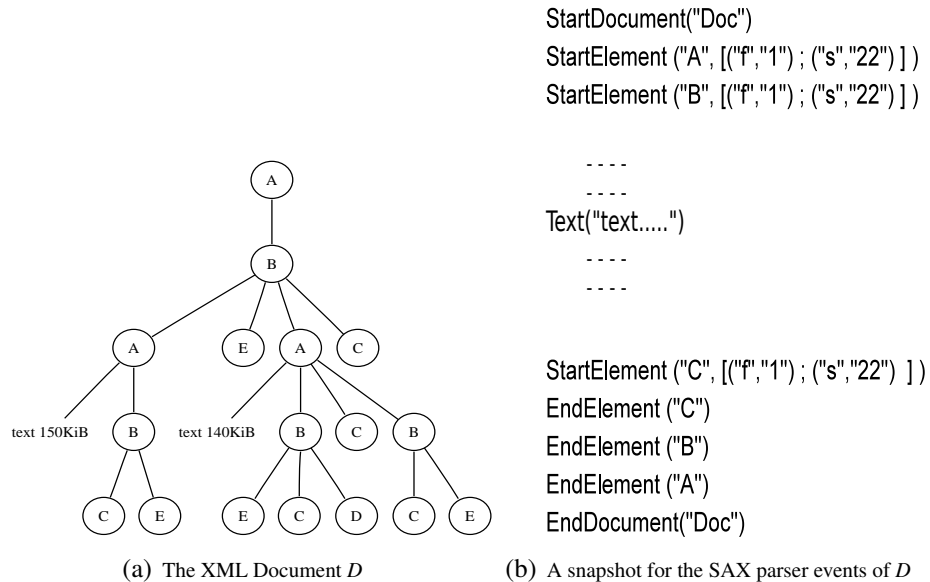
A
B
A
E
A
C
text 150KiB
B
text 140KiB
B
C
B
C
E
E
C
D
C
E

(a) The XML Document $D$

StartDocument("Doc")
StartElement ("A", [("f","1") ; ("s","22") ] )
StartElement ("B", [("f","1") ; ("s","22") ] )

- - - -
- - - -
Text("text.....")
- - - -
- - - -

StartElement ("C", [("f","1") ; ("s","22") ] )
EndElement ("C")
EndElement ("B")
EndElement ("A")
EndDocument("Doc")

(b) A snapshot for the SAX parser events of $D$